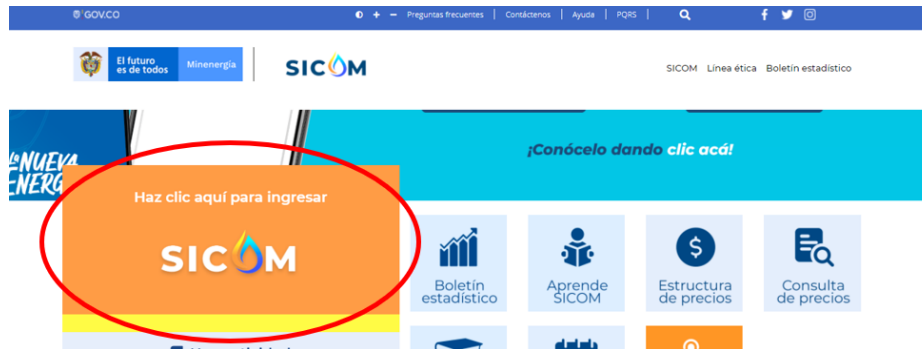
GOV.CO

Preguntas frecuentes | Contáctenos | Ayuda | PQRS

El futuro es de todos Minenergía

SICOM

SICOM Línea ética Boletín estadístico

La NUEVA ENERG

¡Conócelo dando clic acá!

Haz clic aquí para ingresar

SICOM

Boletín estadístico

Aprende SICOM

Estructura de precios

Consulta de precios